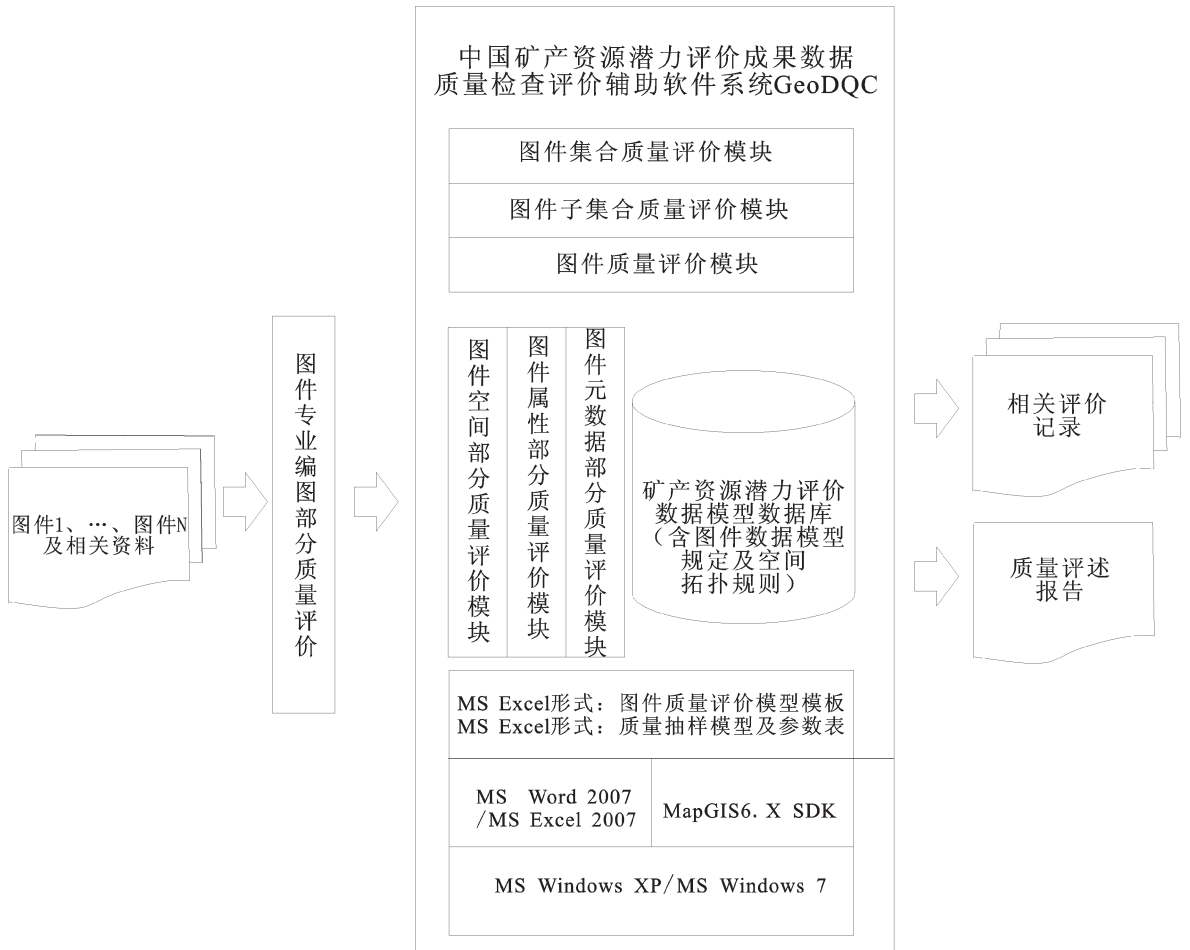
图件1、…、图件N
及相关资料

图件专业编图部分质量评价

中国矿产资源潜力评价成果数据质量检查评价辅助软件系统GeoDQC

图件集合质量评价模块

图件子集合质量评价模块

图件质量评价模块

图件空间部分质量评价模块

图件属性部分质量评价模块

图件元数据部分质量评价模块

矿产资源潜力评价数据模型数据库（含图件数据模型规定及空间拓扑规则）

MS Excel形式：图件质量评价模型模板
MS Excel形式：质量抽样模型及参数表

MS Word 2007
/MS Excel 2007

MapGIS6. X SDK

MS Windows XP/MS Windows 7

相关评价记录

质量评述报告